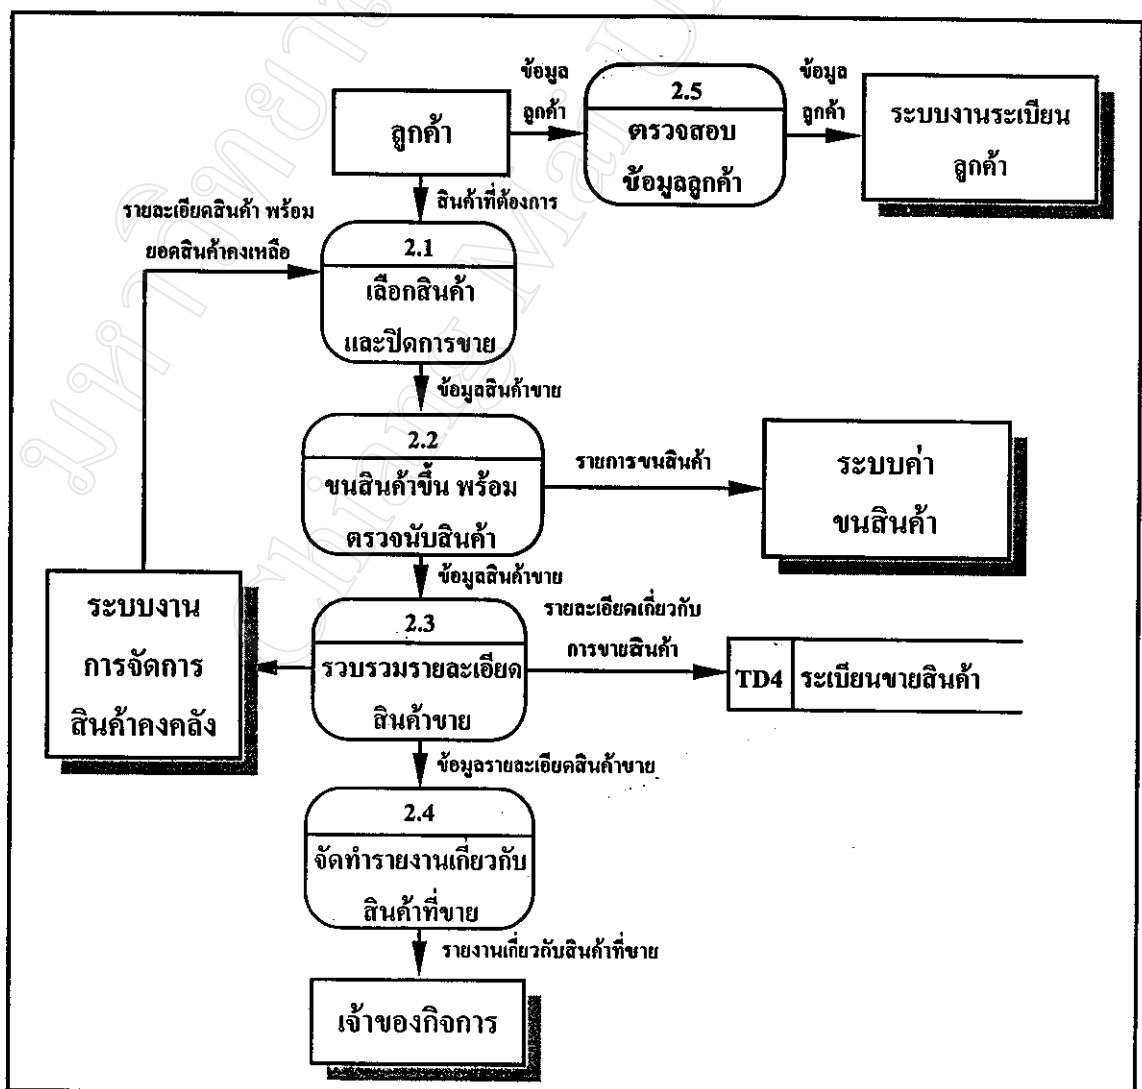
ข้อมูล ลูกค้า

ลูกค้า

2.5
ตรวจสอบ ข้อมูลลูกค้า

ข้อมูล ลูกค้า

ระบบงานระเบียน ลูกค้า

สินค้าที่ต้องการ

รายละเอียดสินค้า พร้อม ยอดสินค้าคงเหลือ

2.1
เลือกสินค้า และปิดการขาย

ข้อมูลสินค้าขาย

2.2
ขนสินค้าขึ้น พร้อม ตรวจนับสินค้า

รายการขนสินค้า

ระบบค่า ขนสินค้า

ข้อมูลสินค้าขาย

ระบบงาน การจัดการ สินค้าคงคลัง

2.3
รวบรวมรายละเอียด สินค้าขาย

รายละเอียดเกี่ยวกับ การขายสินค้า

| TD4 | ระเบียนขายสินค้า |

ข้อมูลรายละเอียดสินค้าขาย

2.4
จัดทำรายงานเกี่ยวกับ สินค้าที่ขาย

รายงานเกี่ยวกับสินค้าที่ขาย

เจ้าของกิจการ